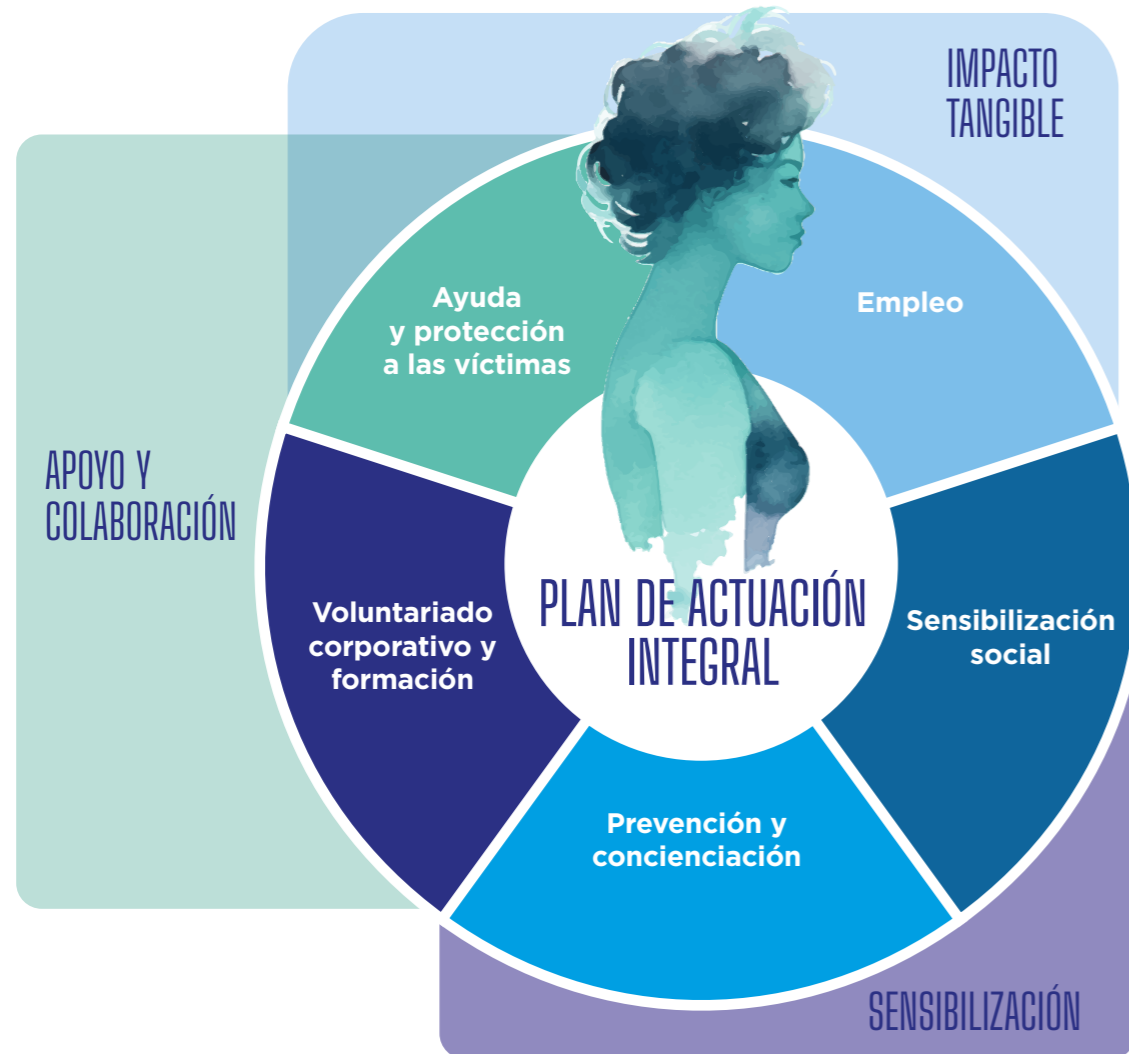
IMPACTO TANGIBLE

APOYO Y COLABORACIÓN

Ayuda y protección a las víctimas

Empleo

Voluntariado corporativo y formación

PLAN DE ACTUACIÓN INTEGRAL

Sensibilización social

Prevención y concienciación

SENSIBILIZACIÓN